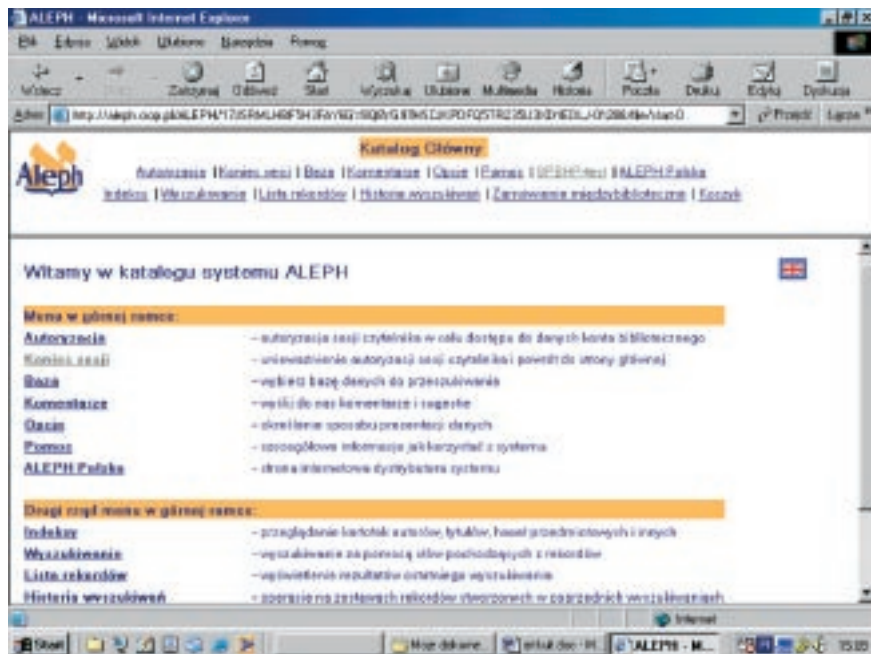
ALEPH - Microsoft Internet Explorer

Plik Edycja Widok Ulubione Narzędzia Pomoc

Wstecz Zatrzymaj Odśwież Start Wyszukaj Ulubione Multimedia Historia Poczta Drukuj Edytuj Dyskusja

Adres http://aleph.icop.pl/ALEPH/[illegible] Przejdź Łącza

Aleph

Katalog Główny

Autoryzacja | Koniec sesji | Baza | Komentarze | Opcje | Pomoc | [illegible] | ALEPH Polska

Indeksy | Wyszukiwanie | Lista rekordów | Historia wyszukiwań | Zamówienie międzybiblioteczne | Koszyk

Witamy w katalogu systemu ALEPH

Menu w górnej ramce:

| | |
|---|---|
| Autoryzacja | – autoryzacja sesji czytelnika w celu dostępu do danych konta bibliotecznego |
| Koniec sesji | – unieważnienie autoryzacji sesji czytelnika i powrót do strony głównej |
| Baza | – wybierz bazę danych do przeszukiwania |
| Komentarze | – wyślij do nas komentarze i sugestie |
| Opcje | – określenie sposobu prezentacji danych |
| Pomoc | – szczegółowe informacje jak korzystać z systemu |
| ALEPH Polska | – strona internetowa dystrybutora systemu |

Drugi rząd menu w górnej ramce:

| | |
|---|---|
| Indeksy | – przeglądanie kartotek autorów, tytułów, haseł przedmiotowych i innych |
| Wyszukiwanie | – wyszukiwanie za pomocą słów pochodzących z rekordów |
| Lista rekordów | – wyświetlenie rezultatów ostatniego wyszukiwania |
| Historia wyszukiwań | – operacje na zestawach rekordów stworzonych w poprzednich wyszukiwaniach |

Internet

Start Moje dokumenty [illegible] ALEPH - M... 15:05